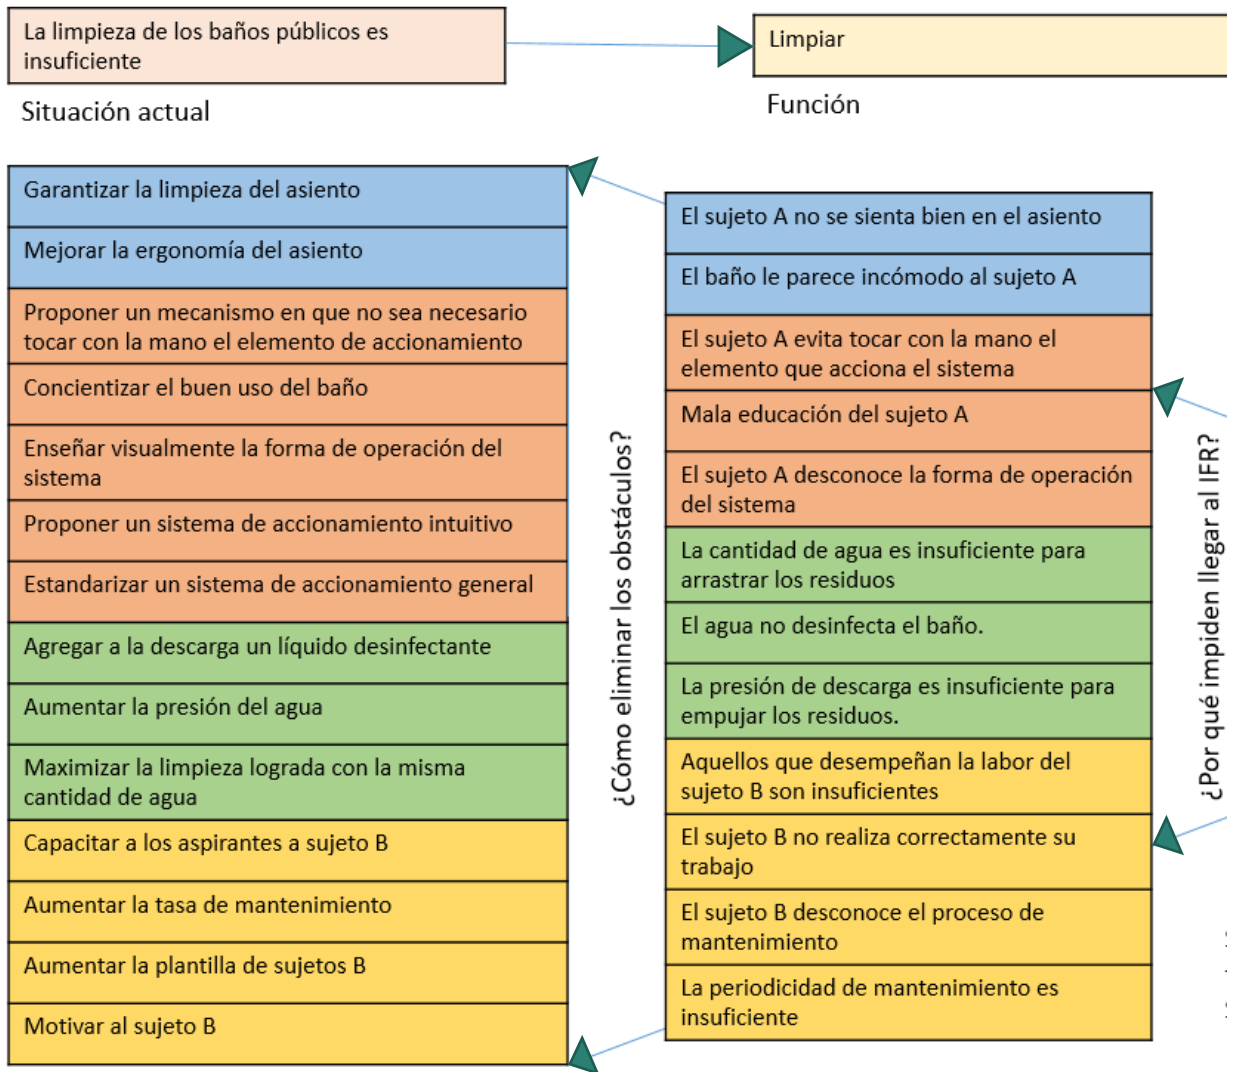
La limpieza de los baños públicos es insuficiente

Situación actual

Limpiar

Función

Garantizar la limpieza del asiento

Mejorar la ergonomía del asiento

Proponer un mecanismo en que no sea necesario tocar con la mano el elemento de accionamiento

Concientizar el buen uso del baño

Enseñar visualmente la forma de operación del sistema

Proponer un sistema de accionamiento intuitivo

Estandarizar un sistema de accionamiento general

Agregar a la descarga un líquido desinfectante

Aumentar la presión del agua

Maximizar la limpieza lograda con la misma cantidad de agua

Capacitar a los aspirantes a sujeto B

Aumentar la tasa de mantenimiento

Aumentar la plantilla de sujetos B

Motivar al sujeto B

¿Cómo eliminar los obstáculos?

El sujeto A no se sienta bien en el asiento

El baño le parece incómodo al sujeto A

El sujeto A evita tocar con la mano el elemento que acciona el sistema

Mala educación del sujeto A

El sujeto A desconoce la forma de operación del sistema

La cantidad de agua es insuficiente para arrastrar los residuos

El agua no desinfecta el baño.

La presión de descarga es insuficiente para empujar los residuos.

Aquellos que desempeñan la labor del sujeto B son insuficientes

El sujeto B no realiza correctamente su trabajo

El sujeto B desconoce el proceso de mantenimiento

La periodicidad de mantenimiento es insuficiente

¿Por qué impiden llegar al IFR?